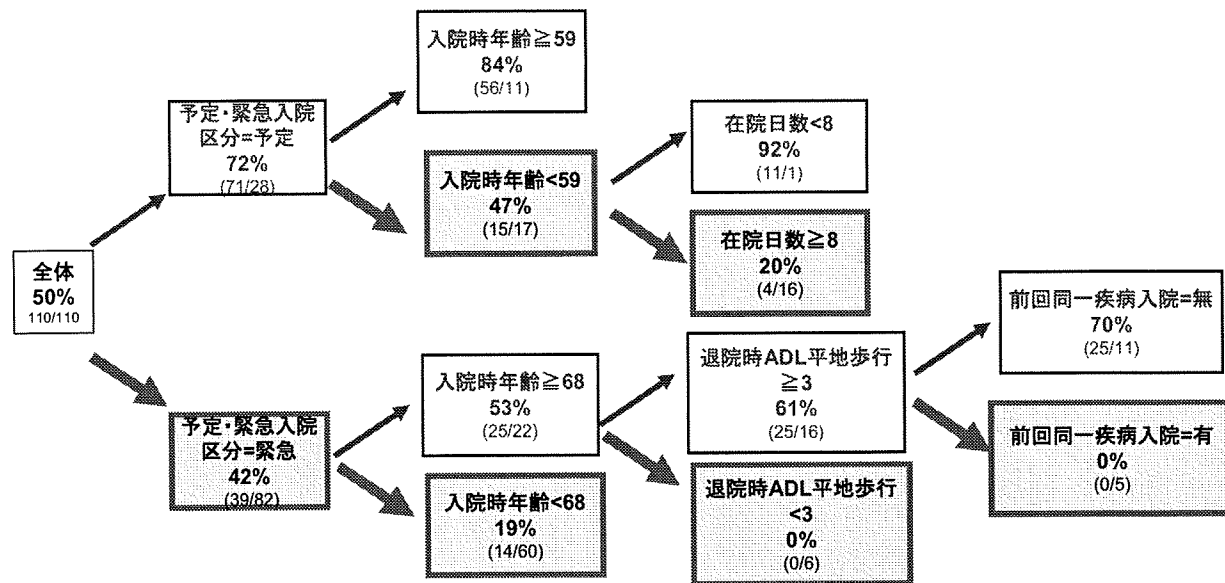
全体
50%
110/110

予定・緊急入院区分=予定
72%
(71/28)

入院時年齢≧59
84%
(56/11)

入院時年齢<59
47%
(15/17)

在院日数<8
92%
(11/1)

在院日数≧8
20%
(4/16)

予定・緊急入院区分=緊急
42%
(39/82)

入院時年齢≧68
53%
(25/22)

入院時年齢<68
19%
(14/60)

退院時ADL平地歩行≧3
61%
(25/16)

退院時ADL平地歩行<3
0%
(0/6)

前回同一疾病入院=無
70%
(25/11)

前回同一疾病入院=有
0%
(0/5)